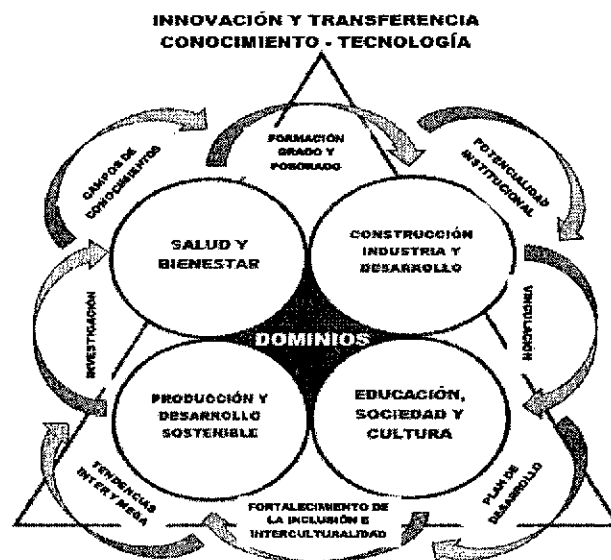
INNOVACIÓN Y TRANSFERENCIA
CONOCIMIENTO - TECNOLOGÍA

FORMACIÓN GRADO Y POSGRADO

CAMPOS DE CONOCIMIENTOS

POTENCIALIDAD INSTITUCIONAL

SALUD Y BIENESTAR

CONSTRUCCIÓN INDUSTRIA Y DESARROLLO

INVESTIGACIÓN

DOMINIOS

VINCULACIÓN

PRODUCCIÓN Y DESARROLLO SOSTENIBLE

EDUCACIÓN, SOCIEDAD Y CULTURA

TENDENCIAS INTER Y MEGA

FORTALECIMIENTO DE LA INCLUSIÓN E INTERCULTURALIDAD

PLAN DE DESARROLLO